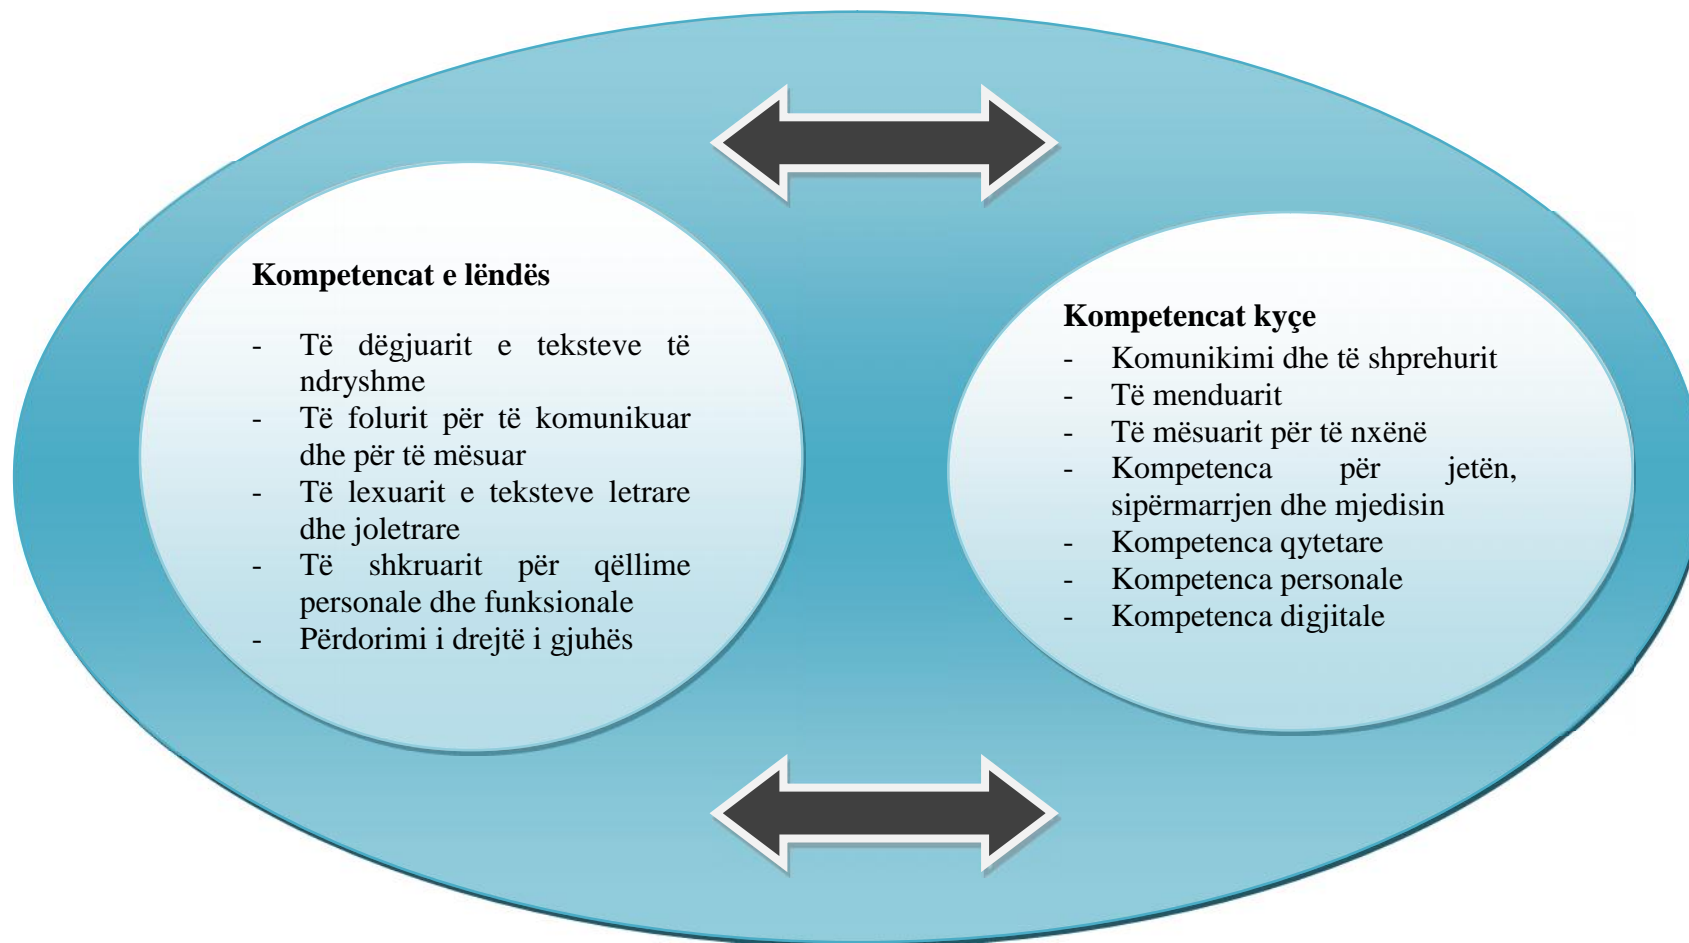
**Kompetencat e lëndës**

- Të dëgjuarit e teksteve të ndryshme
- Të folurit për të komunikuar dhe për të mësuar
- Të lexuarit e teksteve letrare dhe joletrare
- Të shkruarit për qëllime personale dhe funksionale
- Përdorimi i drejtë i gjuhës

**Kompetencat kyçe**

- Komunikimi dhe të shprehurit
- Të menduarit
- Të mësuarit për të nxënë
- Kompetenca për jetën, sipërmarrjen dhe mjedisin
- Kompetenca qytetare
- Kompetenca personale
- Kompetenca digjitale